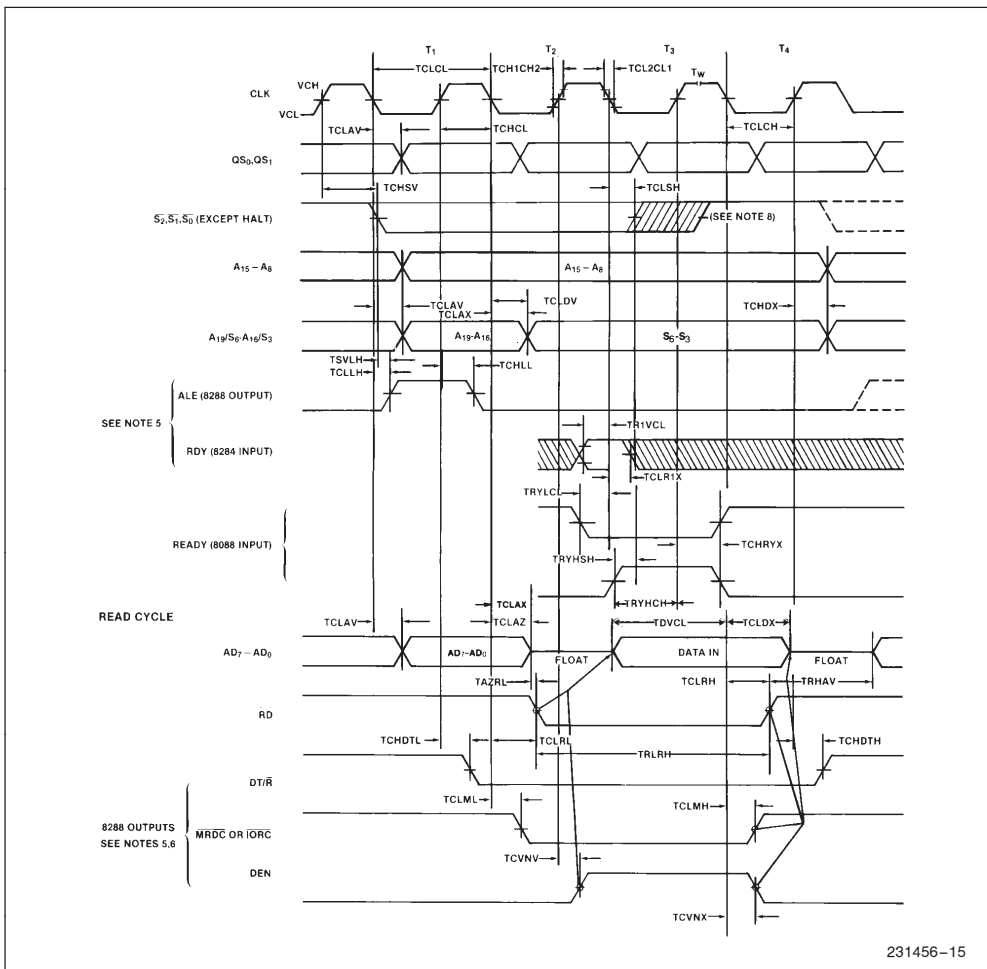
$T_1$ $T_2$ $T_3$ $T_4$

TCLCL TCH1CH2 TCL2CL1 $T_W$

CLK VCH VCL

TCLAV TCHCL TCLCH

$QS_0, QS_1$

TCHSV TCLSH

$\overline{S_2}, \overline{S_1}, \overline{S_0}$ (EXCEPT HALT) (SEE NOTE 8)

$A_{15} - A_8$ $A_{15} - A_8$

TCLAV TCLAX TCLDV TCHDX

$A_{19}/S_6 \cdot A_{16}/S_3$ $A_{19} \cdot A_{16}$ $S_6 \cdot S_3$

TSVLH TCLLH TCHLL

SEE NOTE 5

ALE (8288 OUTPUT)

TR1VCL

RDY (8284 INPUT)

TCLR1X

TRYLCL

READY (8088 INPUT)

TRYHSH TCHRYX

TRYHCH

READ CYCLE

TCLAX

TCLAV TCLAZ TDVCL TCLDX

$AD_7 - AD_0$ $AD_7 - AD_0$ FLOAT DATA IN FLOAT

TAZRL TCLRH TRHAV

$\overline{RD}$

TCHDTL TCLRL TRLRH TCHDTH

$DT/\overline{R}$

TCLML TCLMH

8288 OUTPUTS SEE NOTES 5,6

$\overline{MRDC}$ OR $\overline{IORC}$

TCVNV

DEN

TCVNX

231456–15